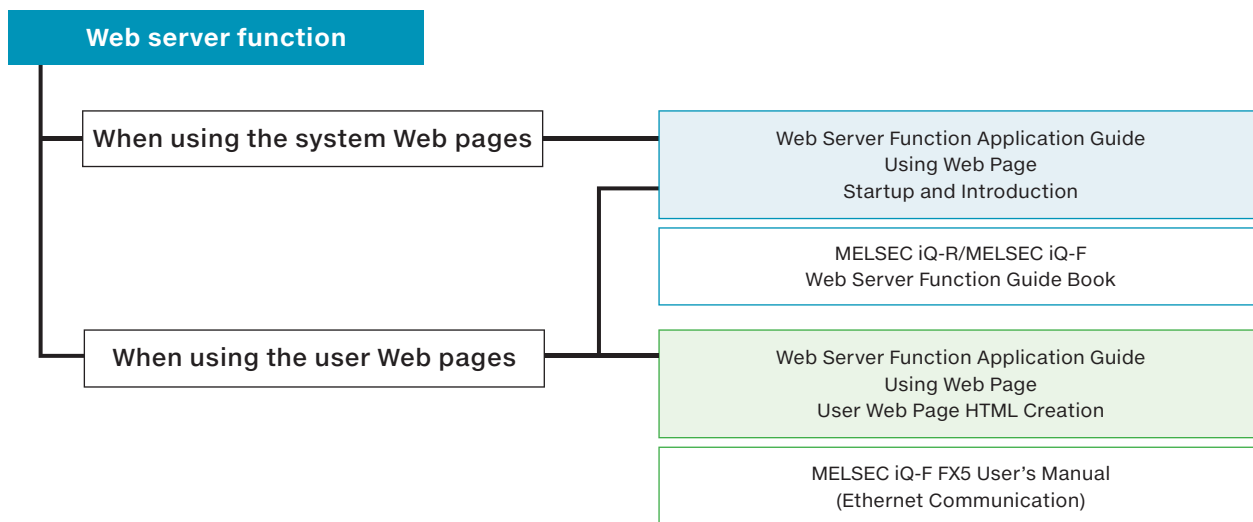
Web server function

When using the system Web pages

When using the user Web pages

Web Server Function Application Guide
Using Web Page
Startup and Introduction

MELSEC iQ-R/MELSEC iQ-F
Web Server Function Guide Book

Web Server Function Application Guide
Using Web Page
User Web Page HTML Creation

MELSEC iQ-F FX5 User's Manual
(Ethernet Communication)